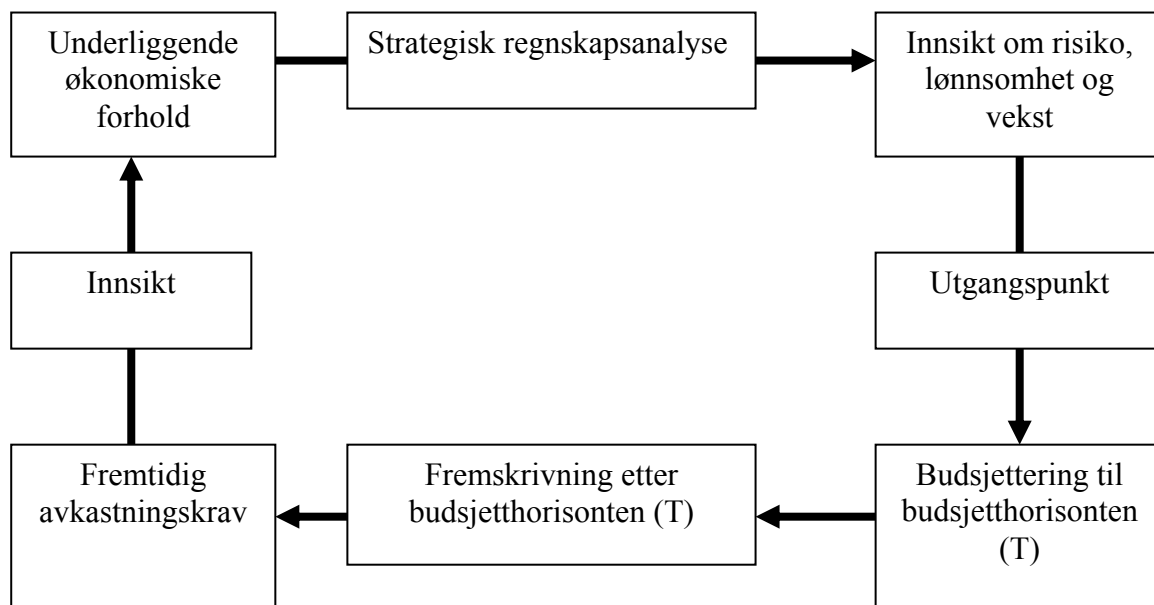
Underliggende økonomiske forhold

Strategisk regnskapsanalyse

Innsikt om risiko, lønnsomhet og vekst

Innsikt

Utgangspunkt

Fremtidig avkastningskrav

Fremskrivning etter budsjetthorisonten (T)

Budsjettering til budsjetthorisonten (T)